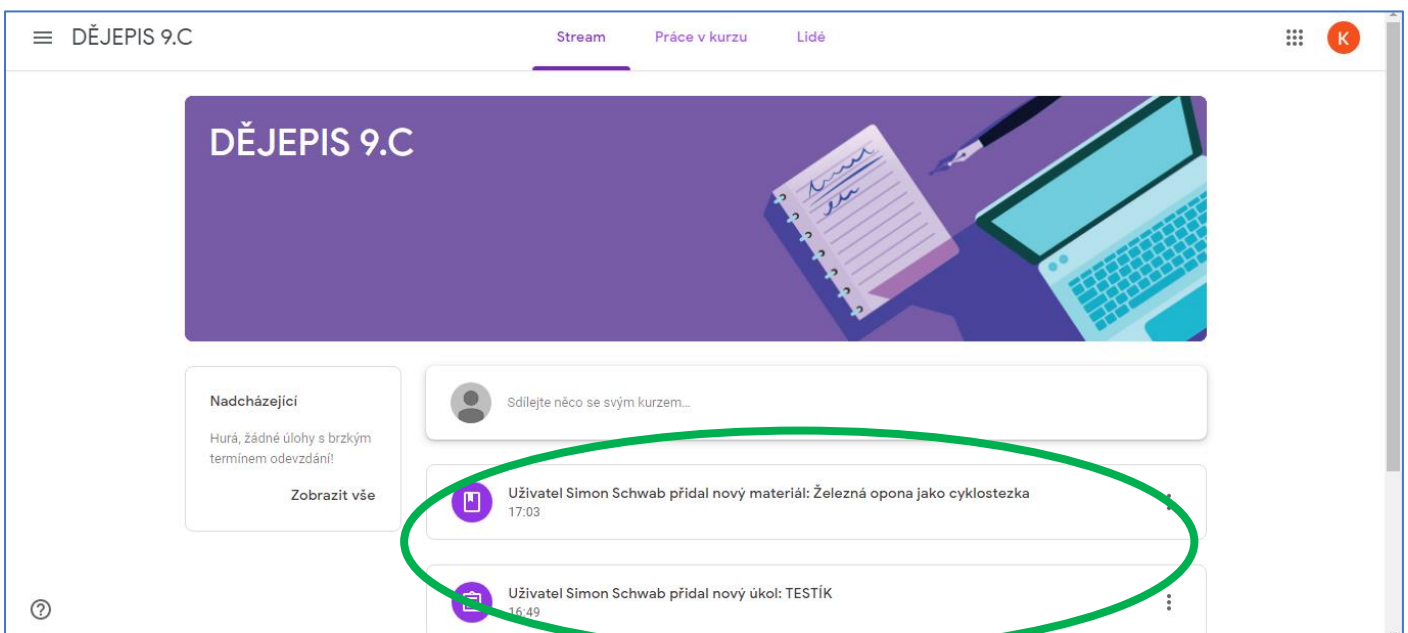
DĚJEPIS 9.C

Stream Práce v kurzu Lidé

K

DĚJEPIS 9.C

Nadcházející

Hurá, žádné úlohy s brzkým termínem odevzdání!

Zobrazit vše

Sdílejte něco se svým kurzem...

Uživatel Simon Schwab přidal nový materiál: Železná opona jako cyklostezka
17:03

Uživatel Simon Schwab přidal nový úkol: TESTÍK
16:49

?